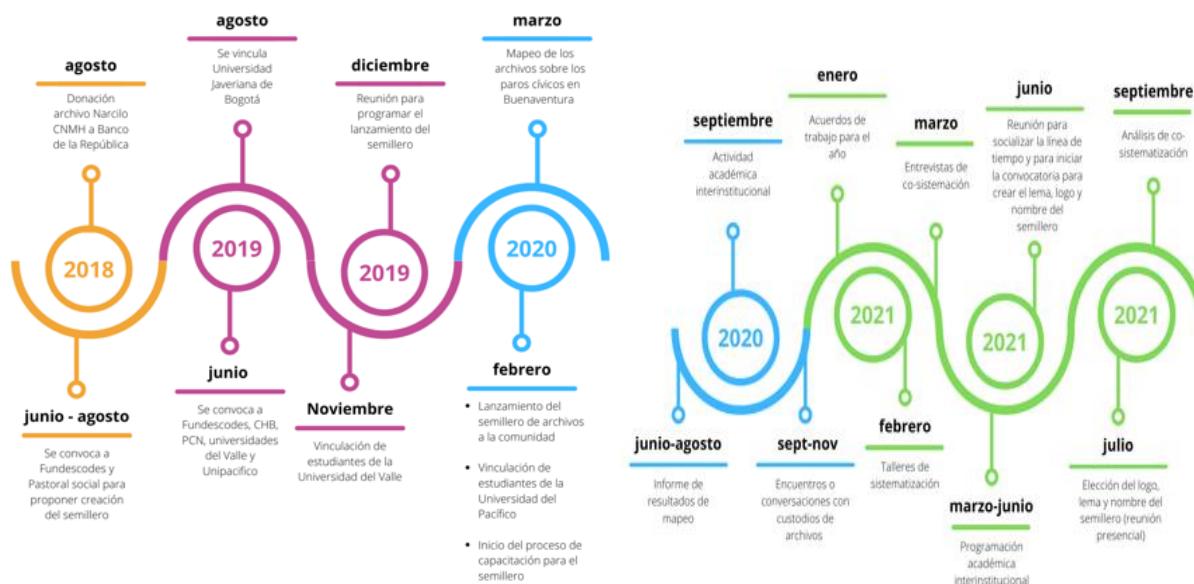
agosto

Donación archivo Narcilo CNMH a Banco de la República

2018

junio - agosto

Se convoca a Fundescodes y Pastoral social para proponer creación del semillero

agosto

Se vincula Universidad Javeriana de Bogotá

2019

junio

Se convoca a Fundescodes, CHB, PCN, universidades del Valle y Unipacifico

diciembre

Reunión para programar el lanzamiento del semillero

2019

Noviembre

Vinculación de estudiantes de la Universidad del Valle

marzo

Mapeo de los archivos sobre los paros cívicos en Buenaventura

2020

febrero

- Lanzamiento del semillero de archivos a la comunidad
- Vinculación de estudiantes de la Universidad del Pacífico
- Inicio del proceso de capacitación para el semillero

septiembre

Actividad académica interinstitucional

2020

junio-agosto

Informe de resultados de mapeo

enero

Acuerdos de trabajo para el año

2021

sept-nov

Encuentros o conversaciones con custodios de archivos

marzo

Entrevistas de co-sistemación

febrero

Talleres de sistematización

junio

Reunión para socializar la línea de tiempo y para iniciar la convocatoria para crear el lema, logo y nombre del semillero

2021

marzo-junio

Programación académica interinstitucional

septiembre

Análisis de co-sistematización

2021

julio

Elección del logo, lema y nombre del semillero (reunión presencial)